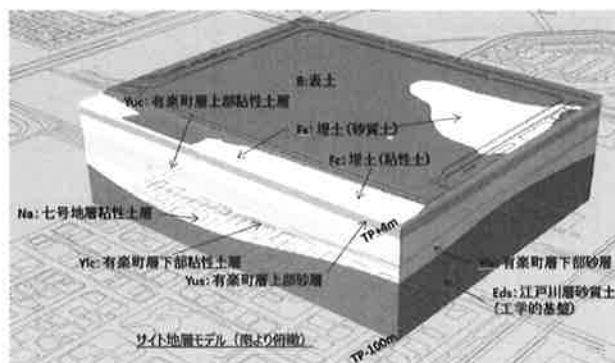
B:表土
Yuc: 有楽町層上部粘性土層
Fs: 埋土（砂質土）
Fc: 埋土（粘性土）
Na: 七号地層粘性土層
TP+4m
Ylc: 有楽町層下部粘性土層
Yus: 有楽町層上部砂層
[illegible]: 有楽町層下部砂層
Eds: 江戸川層砂質土
（工学的基盤）
サイト地層モデル（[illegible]より俯瞰）
TP-100m